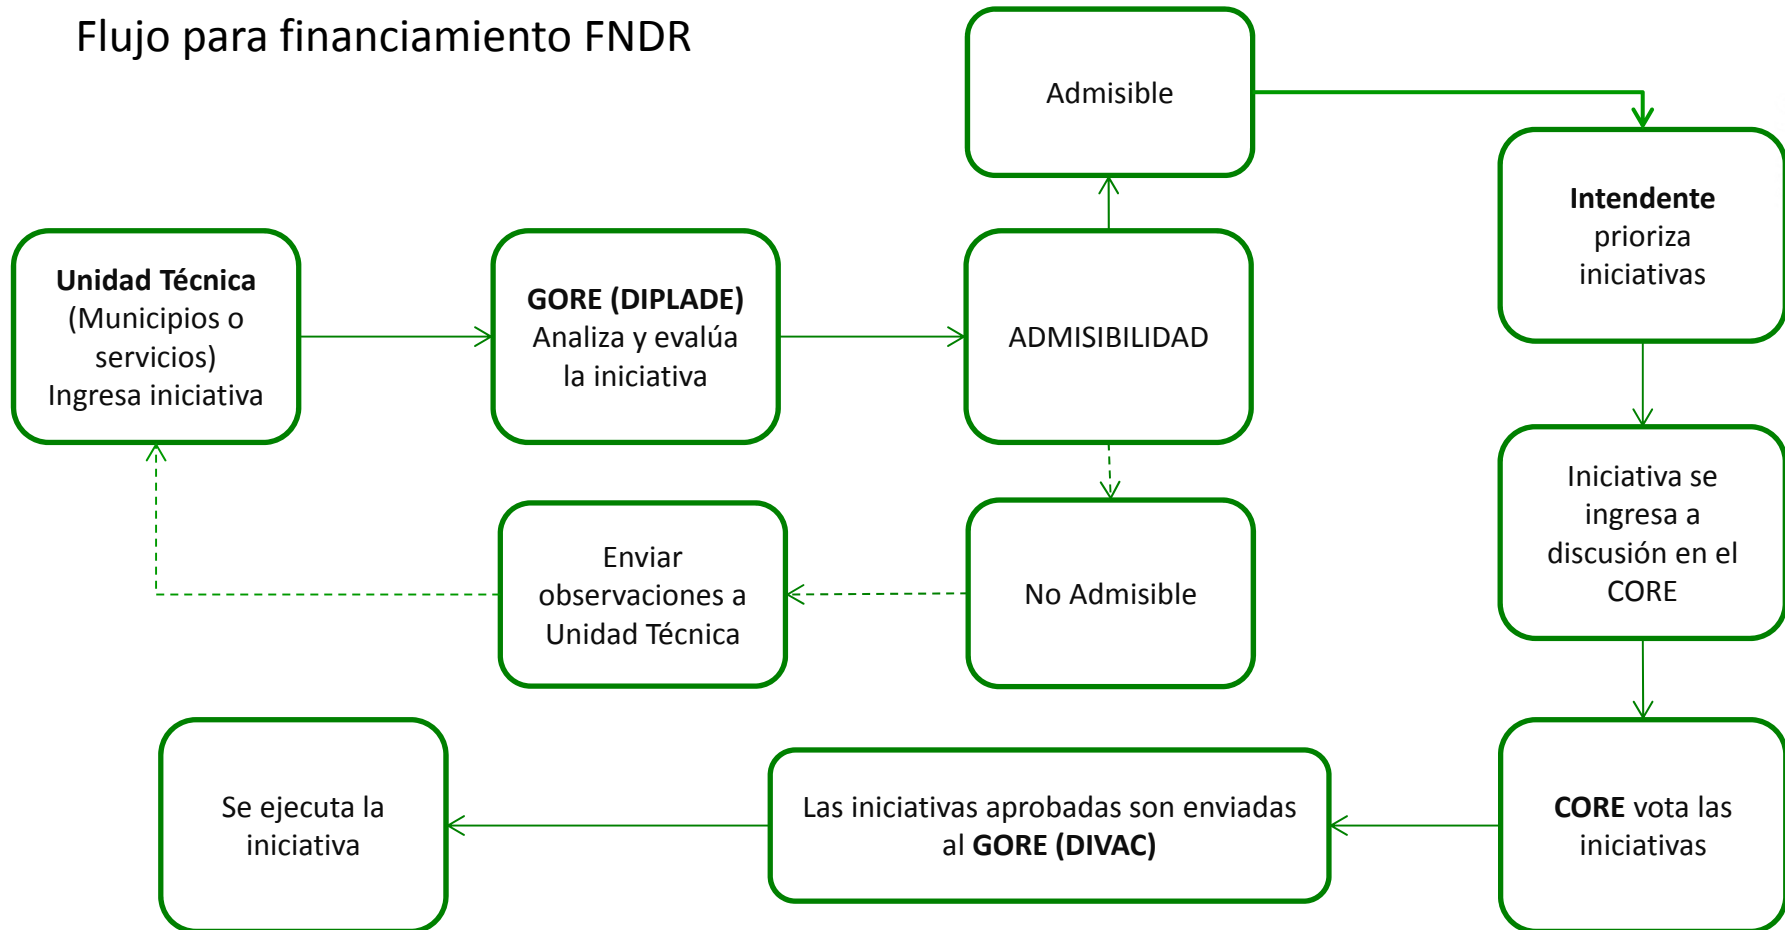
Flujo para financiamiento FNDR

Admisible

Intendente prioriza iniciativas

Unidad Técnica (Municipios o servicios) Ingresa iniciativa

GORE (DIPLADE) Analiza y evalúa la iniciativa

ADMISIBILIDAD

Iniciativa se ingresa a discusión en el CORE

Enviar observaciones a Unidad Técnica

No Admisible

Se ejecuta la iniciativa

Las iniciativas aprobadas son enviadas al GORE (DIVAC)

CORE vota las iniciativas